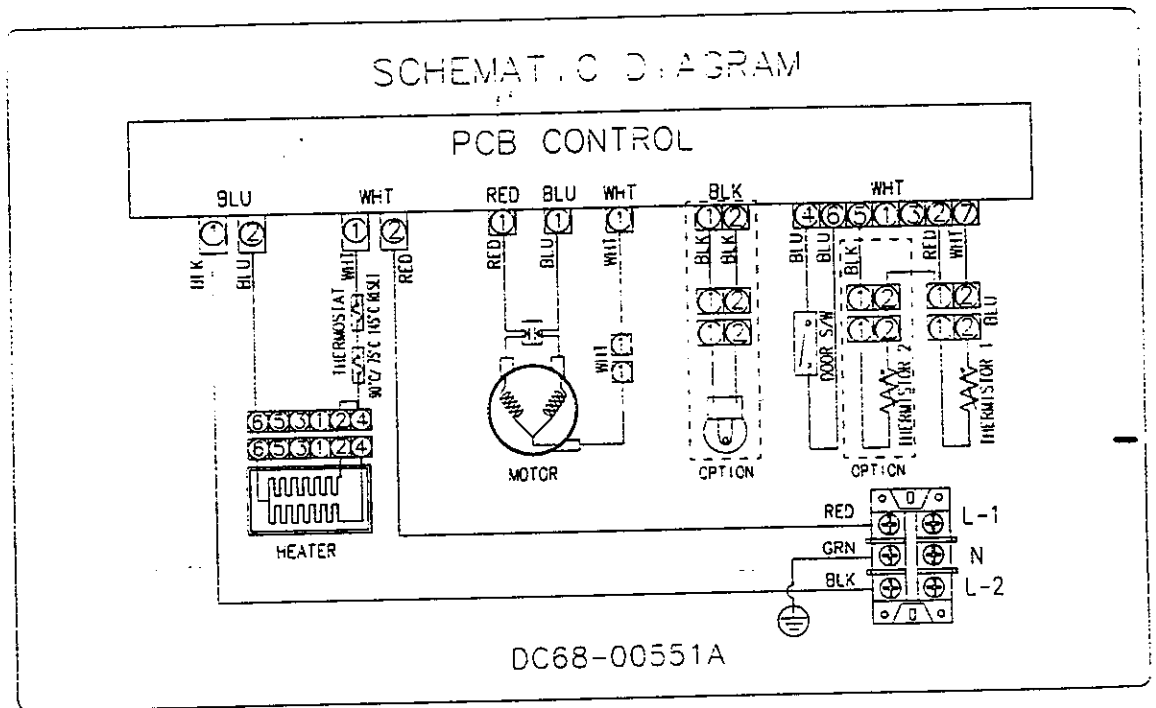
SCHEMAT.C D.AGRAM

PCB CONTROL

BLU WHT RED BLU WHT BLK WHT

1 2 1 2 1 1 1 1 2 4 6 5 1 3 2 7

BLK BLU WHT RED RED BLU WHT BLK BLK BLU BLU BLK RED WHT

THERMOSTAT 90°C/75°C 165°C (KSD)

1 2 1 2 1 2 1 2 1 2 1 2

WHT

DOOR S/W THERMISTOR 2 THERMISTOR 1 BLU

6 5 3 1 2 4
6 5 3 1 2 4

HEATER MOTOR OPTION OPTION

RED L-1
GRN N
BLK L-2

DC68-00551A